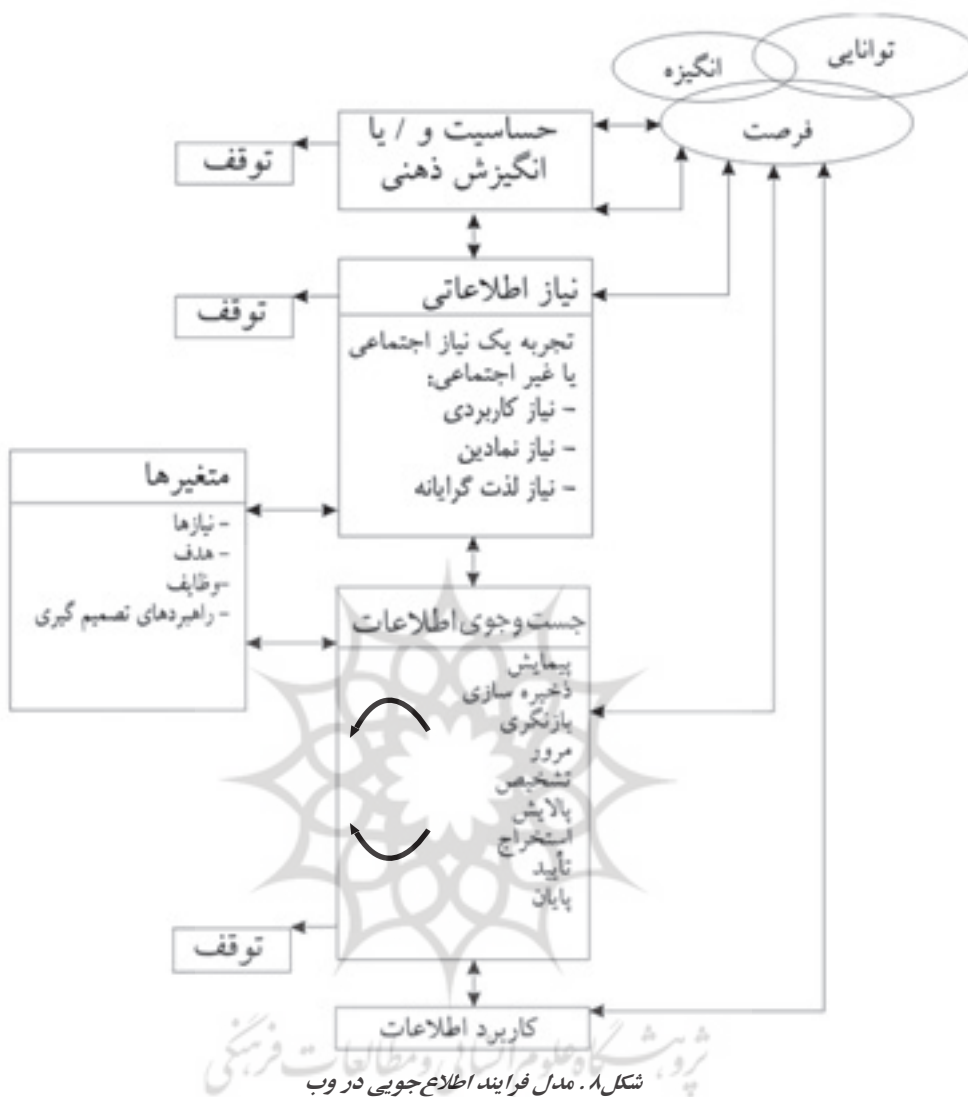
توانایی
انگیزه
فرصت

حساسیت و / یا انگیزش ذهنی

توقف

نیاز اطلاعاتی

توقف

تجربه یک نیاز اجتماعی یا غیر اجتماعی:
- نیاز کاربردی
- نیاز نمادین
- نیاز لذت گرایانه

متغیرها
- نیازها
- هدف
-وظایف
- راهبردهای تصمیم گیری

جست‌وجوی اطلاعات
پیمایش
ذخیره سازی
بازنگری
مرور
تشخیص
پالایش
استخراج
تأیید
پایان

توقف

کاربرد اطلاعات

پژوهشگاه علوم انسانی و مطالعات فرهنگی

شکل۸ . مدل فرایند اطلاع‌جویی در وب